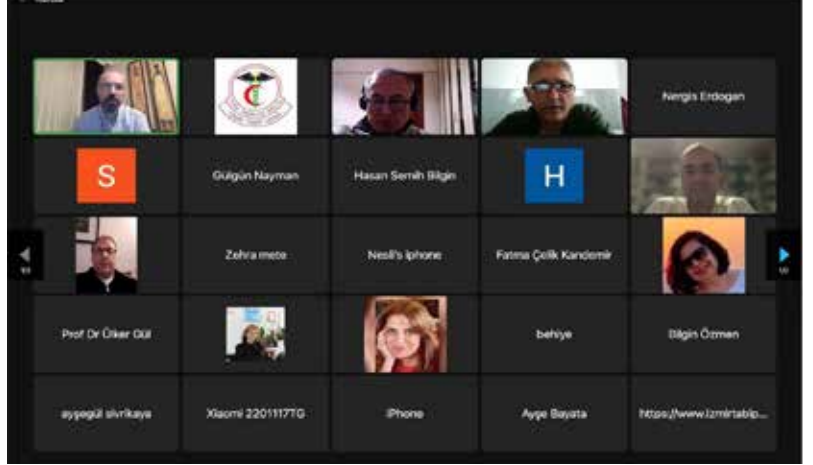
Nergis Erdogan

S

Gulgün Nayman

Hasan Semih Bilgin

H

Zehra mete

Nesil's iphone

Fatma Çelik Kandemir

Prof Dr Ülker Gül

behiye

Bilgin Özmen

ayşegül sivrikaya

Xiaomi 2201117TG

iPhone

Ayşe Bayata

https://www.izmirtabip...